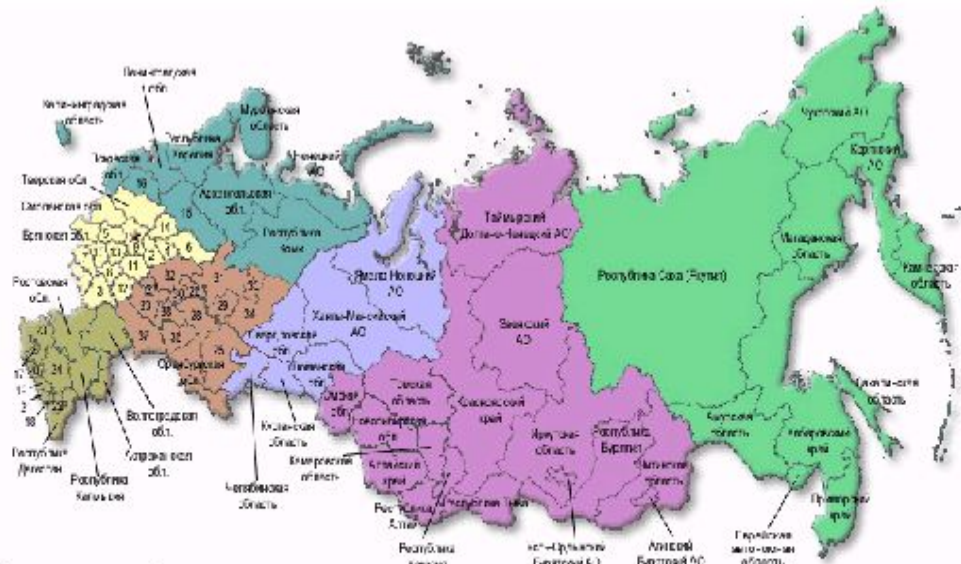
Ленинградская обл.
Калининградская область
Мурманская область
Республика Карелия
Ненецкий АО
Тверская обл.
Смоленская обл.
Брянская обл.
Архангельская обл.
Республика Коми
Таймырский (Долгано-Ненецкий) АО
Чукотский АО
Корякский АО
Магаданская область
Камчатская область
Республика Саха (Якутия)
Ямало-Ненецкий АО
Ханты-Мансийский АО
Эвенкийский АО
Ростовская обл.
Оренбургская обл.
Свердловская обл.
Тюменская обл.
Курганская область
Челябинская область
Омская обл.
Томская область
Новосибирская обл.
Красноярский край
Иркутская область
Республика Бурятия
Читинская область
Амурская область
Хабаровский край
Сахалинская область
Приморский край
Еврейская автономная область
Кемеровская область
Алтайский край
Республика Алтай
Республика Тыва
Республика Хакасия
Усть-Ордынский Бурятский АО
Агинский Бурятский АО
Волгоградская обл.
Астраханская обл.
Республика Дагестан
Республика Калмыкия
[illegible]